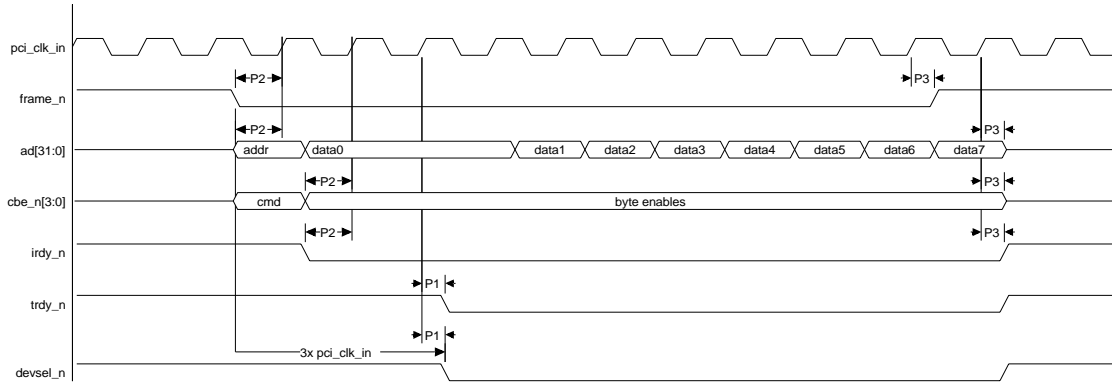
pci_clk_in

P2

P3

frame_n

P2

P3

ad[31:0]

addr

data0

data1

data2

data3

data4

data5

data6

data7

P2

P3

cbe_n[3:0]

cmd

byte enables

P2

P3

irdy_n

P1

trdy_n

P1

3x pci_clk_in

devsel_n